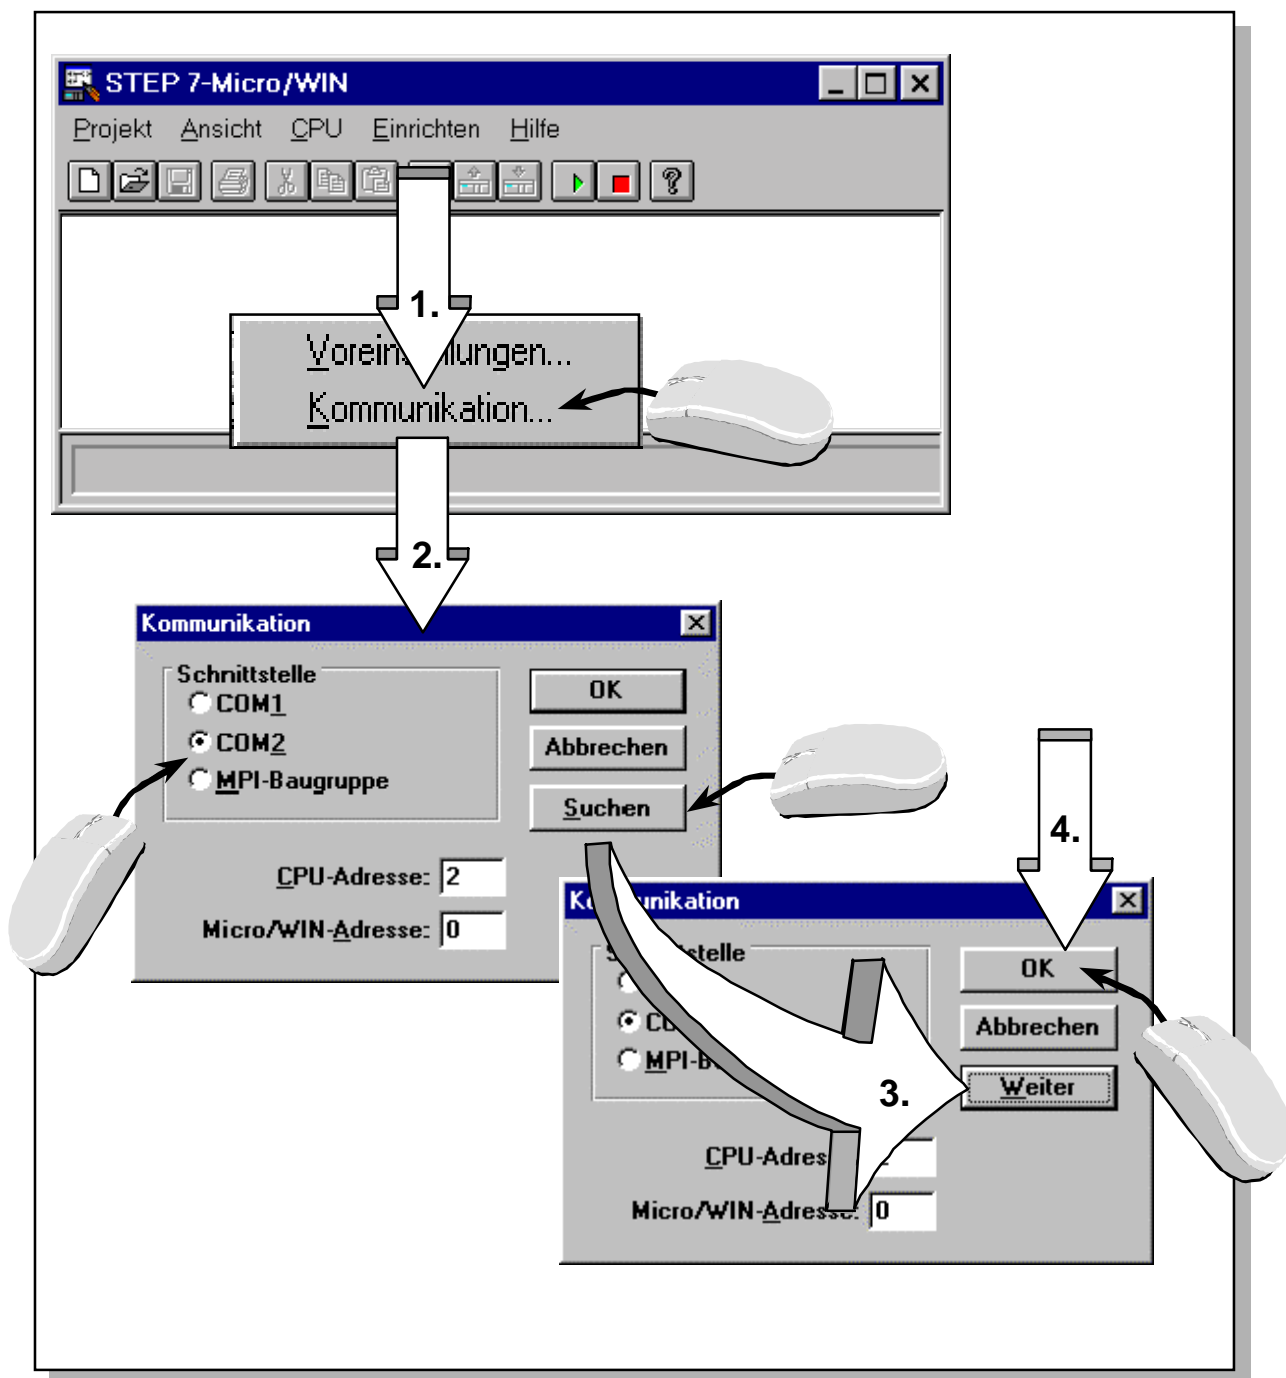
STEP 7-Micro/WIN

Projekt Ansicht CPU Einrichten Hilfe

1.

Voreinst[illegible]llungen...
Kommunikation...

2.

Kommunikation

Schnittstelle
COM1
COM2
MPI-Baugruppe

OK
Abbrechen
Suchen

CPU-Adresse: 2
Micro/WIN-Adresse: 0

4.

Ko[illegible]unikation

S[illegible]telle
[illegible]
C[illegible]
MPI-B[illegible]

OK
Abbrechen
Weiter

3.

CPU-Adres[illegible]
Micro/WIN-Adres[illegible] 0